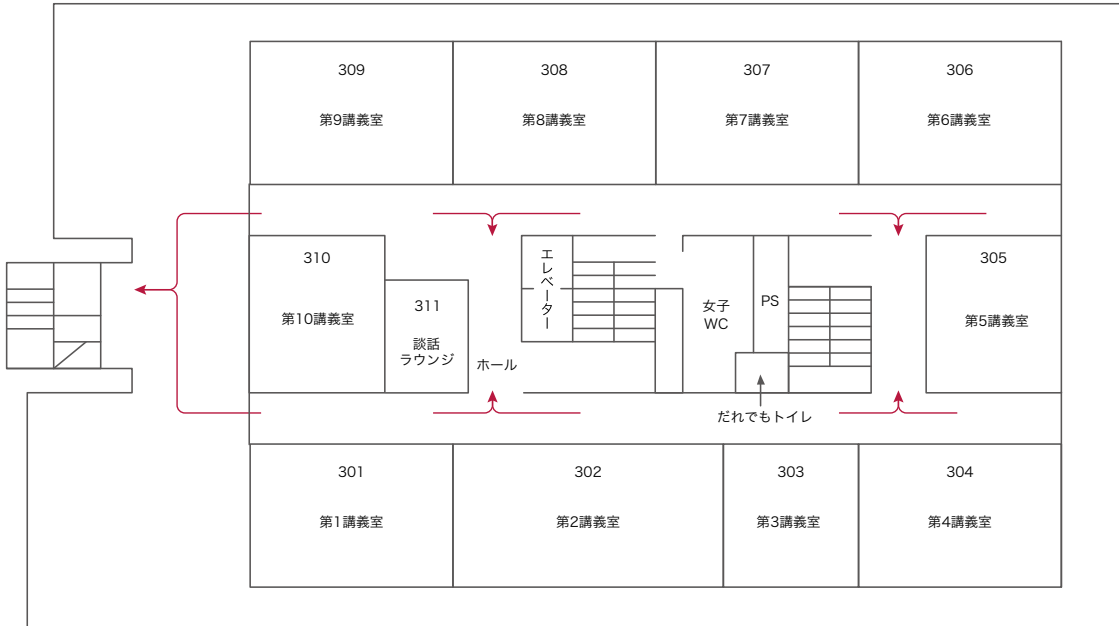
309
第9講義室

308
第8講義室

307
第7講義室

306
第6講義室

310
第10講義室

311
談話ラウンジ

エレベーター

ホール

女子WC

PS

305
第5講義室

だれでもトイレ

301
第1講義室

302
第2講義室

303
第3講義室

304
第4講義室